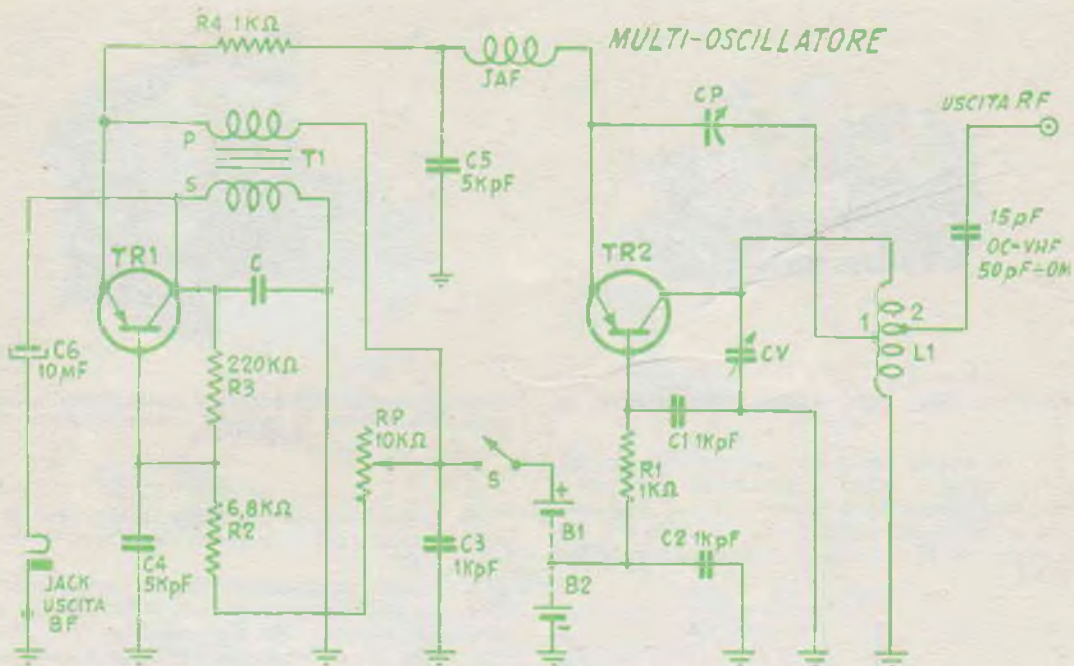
R4 1KΩ

MULTI-OSCILLATORE

JAF

CP

USCITA RF

P

T1

S

C5 5KpF

15pF OC-VHF 50pF-OM

TR1

C

TR2

2

1

L1

C6 10MF

220KΩ R3

CV

RP 10KΩ

C1 1KpF

S

R1 1KΩ

+

6,8KΩ R2

B1

C2 1KpF

C4 5KpF

C3 1KpF

B2

JACK USCITA BF

-